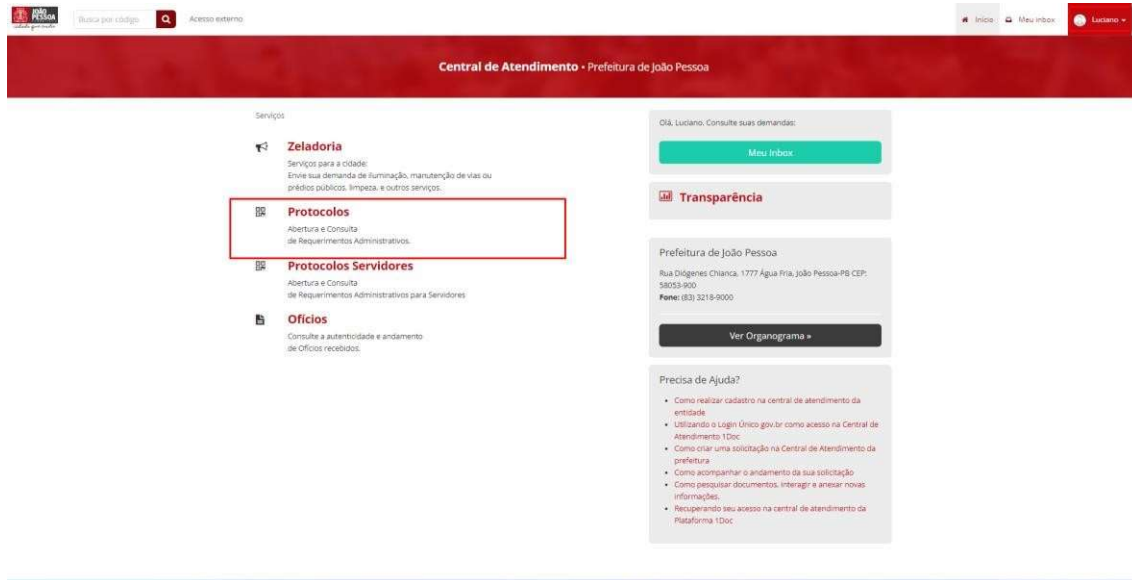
JOÃO PESSOA
cidade que cuida

Busca por código

Acesso externo

Início Meu inbox Luciano

Central de Atendimento • Prefeitura de João Pessoa

Serviços

Zeladoria
Serviços para a cidade:
Envie sua demanda de iluminação, manutenção de vias ou prédios públicos, limpeza, e outros serviços.

Protocolos
Abertura e Consulta
de Requerimentos Administrativos.

Protocolos Servidores
Abertura e Consulta
de Requerimentos Administrativos para Servidores

Ofícios
Consulte a autenticidade e andamento
de Ofícios recebidos.

Olá, Luciano. Consulte suas demandas:

Meu Inbox

Transparência

Prefeitura de João Pessoa

Rua Diógenes Chianca, 1777 Água Fria, João Pessoa-PB CEP: 58053-900
Fone: (83) 3218-9000

Ver Organograma »

Precisa de Ajuda?

• Como realizar cadastro na central de atendimento da entidade
• Utilizando o Login Único gov.br como acesso na Central de Atendimento 1Doc
• Como criar uma solicitação na Central de Atendimento da prefeitura
• Como acompanhar o andamento da sua solicitação
• Como pesquisar documentos, interagir e anexar novas informações.
• Recuperando seu acesso na central de atendimento da Plataforma 1Doc